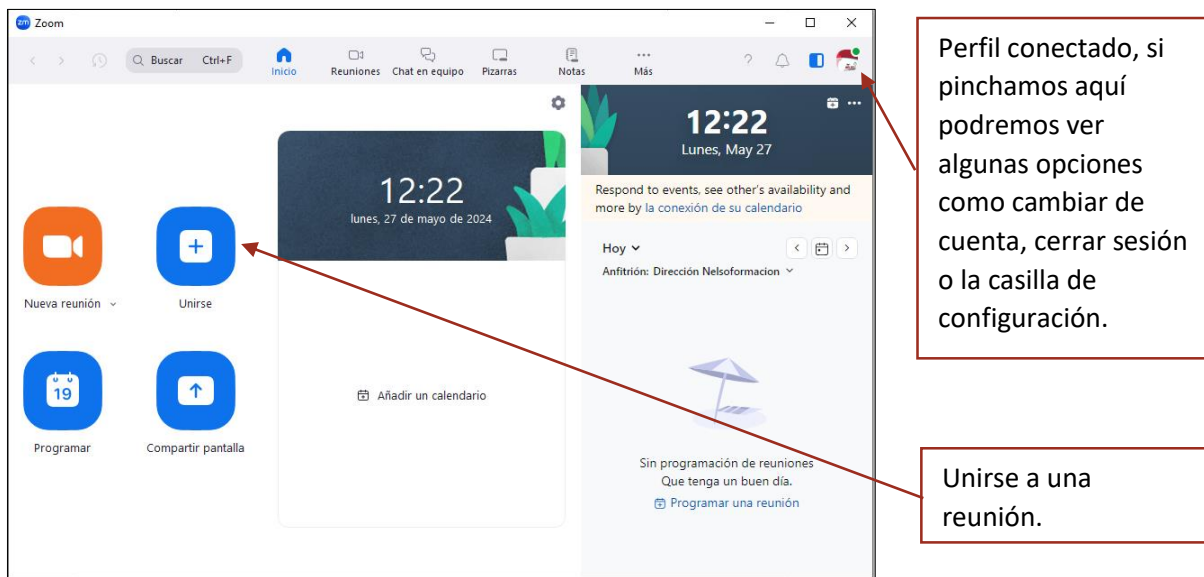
Zoom

Buscar Ctrl+F

Inicio Reuniones Chat en equipo Pizarras Notas Más

12:22
lunes, 27 de mayo de 2024

Nueva reunión

Unirse

19

Programar

Compartir pantalla

Añadir un calendario

12:22
Lunes, May 27

Respond to events, see other's availability and more by la conexión de su calendario

Hoy

Anfitrión: Dirección Nelsoformacion

Sin programación de reuniones
Que tenga un buen día.

Programar una reunión

Perfil conectado, si pinchamos aquí podremos ver algunas opciones como cambiar de cuenta, cerrar sesión o la casilla de configuración.

Unirse a una reunión.